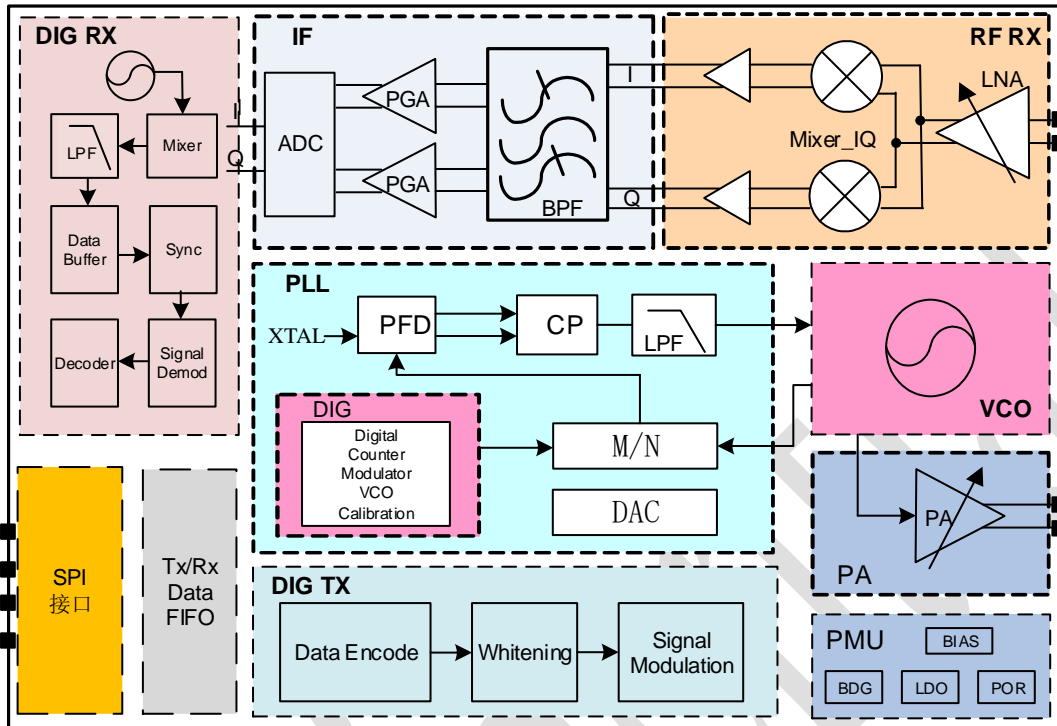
DIG RX

Mixer

LPF

Data Buffer

Sync

Decoder

Signal Demod

I

Q

IF

ADC

PGA

PGA

BPF

I

Q

RF RX

LNA

Mixer_IQ

PLL

XTAL

PFD

CP

LPF

DIG

Digital Counter Modulator VCO Calibration

M/N

DAC

VCO

PA

PA

SPI
接口

Tx/Rx Data FIFO

DIG TX

Data Encode

Whitening

Signal Modulation

PMU

BIAS

BDG

LDO

POR